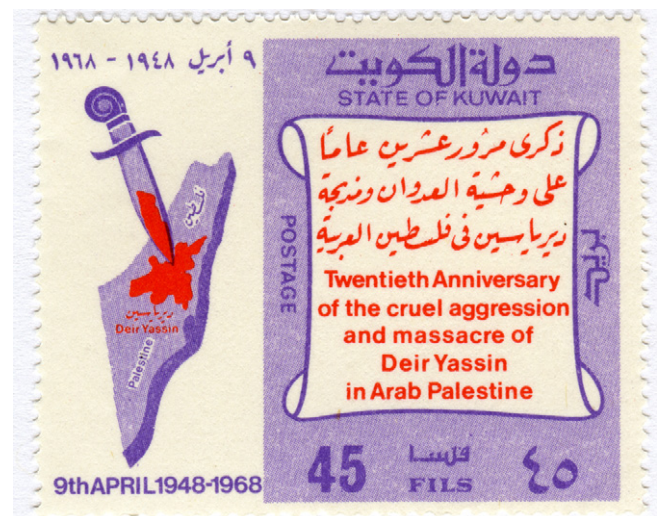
٩ أبريل ١٩٤٨ - ١٩٦٨

فلسطين

دير ياسين

Deir Yassin

Palestine

9th APRIL 1948-1968

دولة الكويت

STATE OF KUWAIT

POSTAGE

بريد

ذكرى مرور عشرين عاماً على وحشية العدوان ومذبحة دير ياسين في فلسطين العربية

Twentieth Anniversary of the cruel aggression and massacre of Deir Yassin in Arab Palestine

45

فلساً

FILS

٤٥